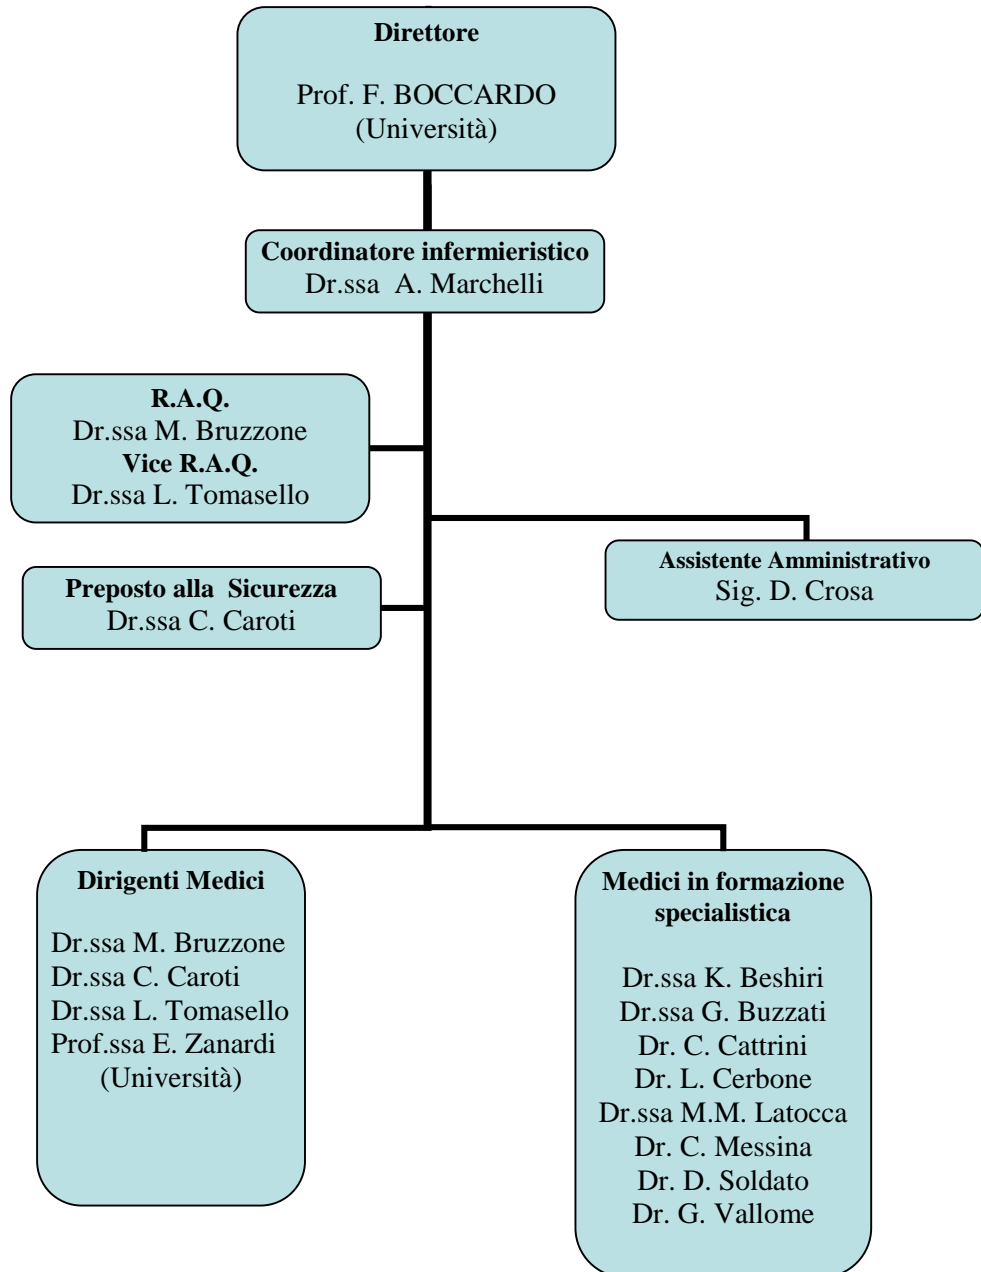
**Direttore**

Prof. F. BOCCARDO
(Università)

**Coordinatore infermieristico**
Dr.ssa A. Marchelli

**R.A.Q.**
Dr.ssa M. Bruzzone
**Vice R.A.Q.**
Dr.ssa L. Tomasello

**Assistente Amministrativo**
Sig. D. Crosa

**Preposto alla Sicurezza**
Dr.ssa C. Caroti

**Dirigenti Medici**

Dr.ssa M. Bruzzone
Dr.ssa C. Caroti
Dr.ssa L. Tomasello
Prof.ssa E. Zanardi
(Università)

**Medici in formazione specialistica**

Dr.ssa K. Beshiri
Dr.ssa G. Buzzati
Dr. C. Cattrini
Dr. L. Cerbone
Dr.ssa M.M. Latocca
Dr. C. Messina
Dr. D. Soldato
Dr. G. Vallome